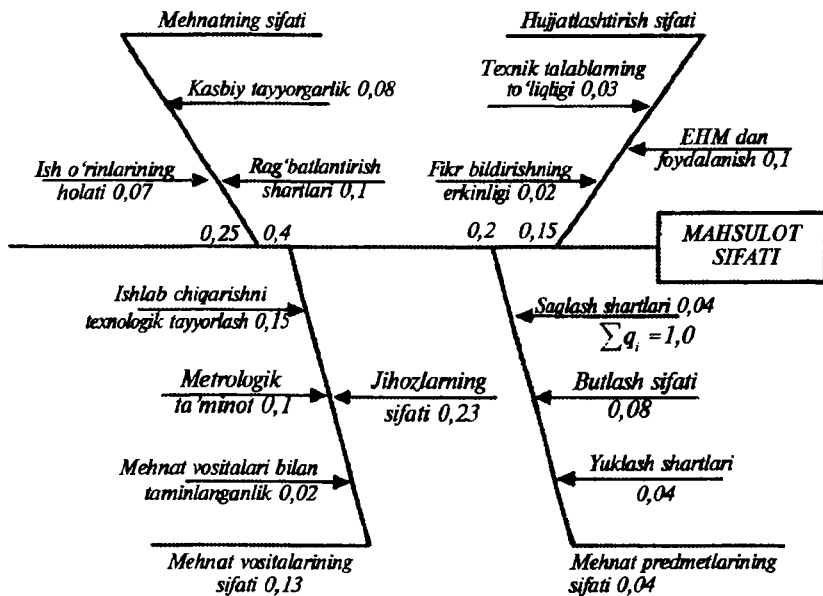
Mehnatning sifati

Hujjatlashtirish sifati

Kasbiy tayyorgarlik 0,08

Texnik talablarning to'liqligi 0,03

EHM dan foydalanish 0,1

Ish o'rinlarining holati 0,07

Rag'batlantirish shartlari 0,1

Fikr bildirishning erkinligi 0,02

0,25 0,4

0,2 0,15

MAHSULOT SIFATI

Ishlab chiqarishni texnologik tayyorlash 0,15

Saqlash shartlari 0,04

$\sum q_i = 1,0$

Metrologik ta'minot 0,1

Jihozlarning sifati 0,23

Butlash sifati 0,08

Mehnat vositalari bilan taminlanganlik 0,02

Yuklash shartlari 0,04

Mehnat vositalarining sifati 0,13

Mehnat predmetlarining sifati 0,04